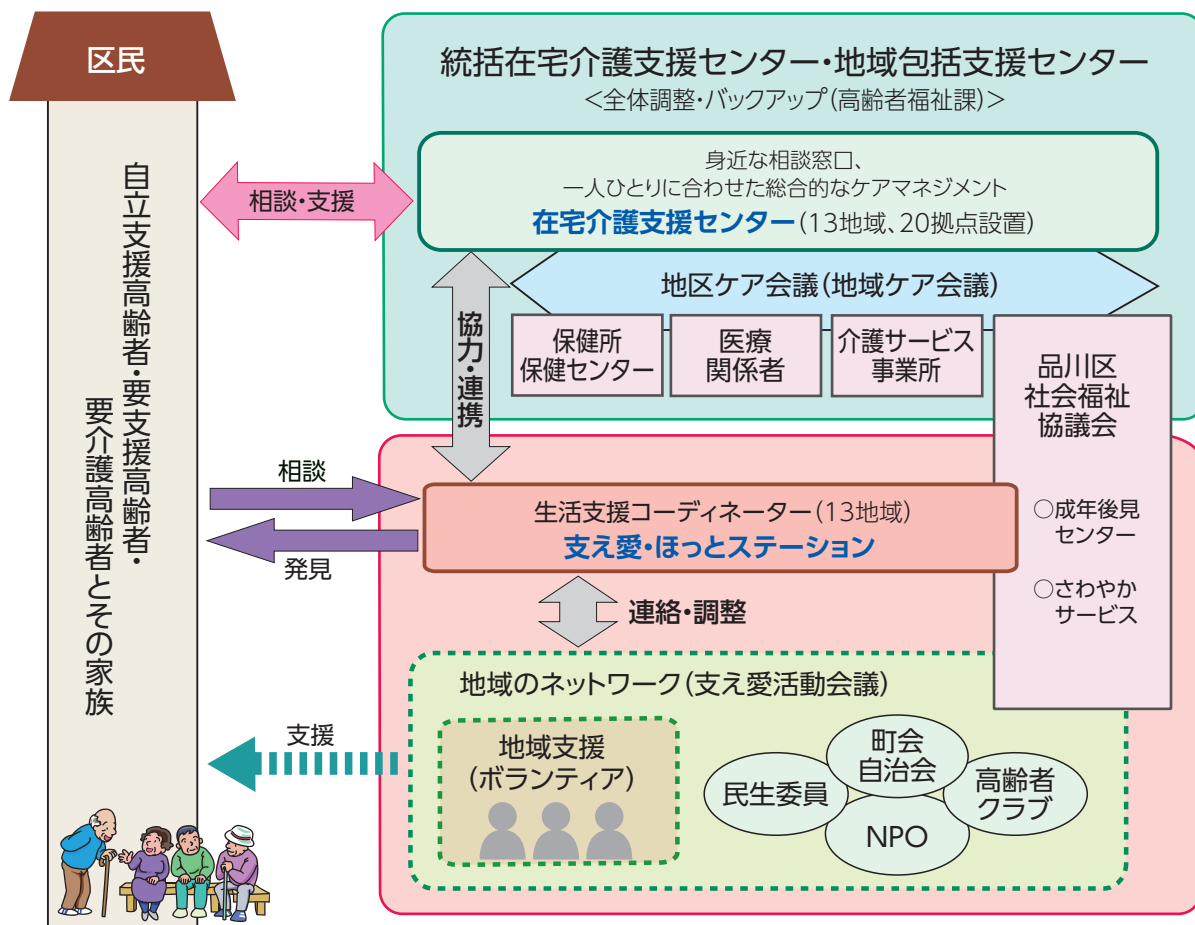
区民

自立支援高齢者・要支援高齢者・要介護高齢者とその家族

統括在宅介護支援センター・地域包括支援センター
＜全体調整・バックアップ（高齢者福祉課）＞

相談・支援

身近な相談窓口、
一人ひとりに合わせた総合的なケアマネジメント
在宅介護支援センター（13地域、20拠点設置）

地区ケア会議（地域ケア会議）

保健所
保健センター

医療
関係者

介護サービス
事業所

品川区
社会福祉
協議会

○成年後見
センター

○さわやか
サービス

協力・連携

相談

発見

生活支援コーディネーター（13地域）
支え愛・ほっとステーション

連絡・調整

地域のネットワーク（支え愛活動会議）

支援

地域支援
（ボランティア）

民生委員

町会
自治会

高齢者
クラブ

NPO